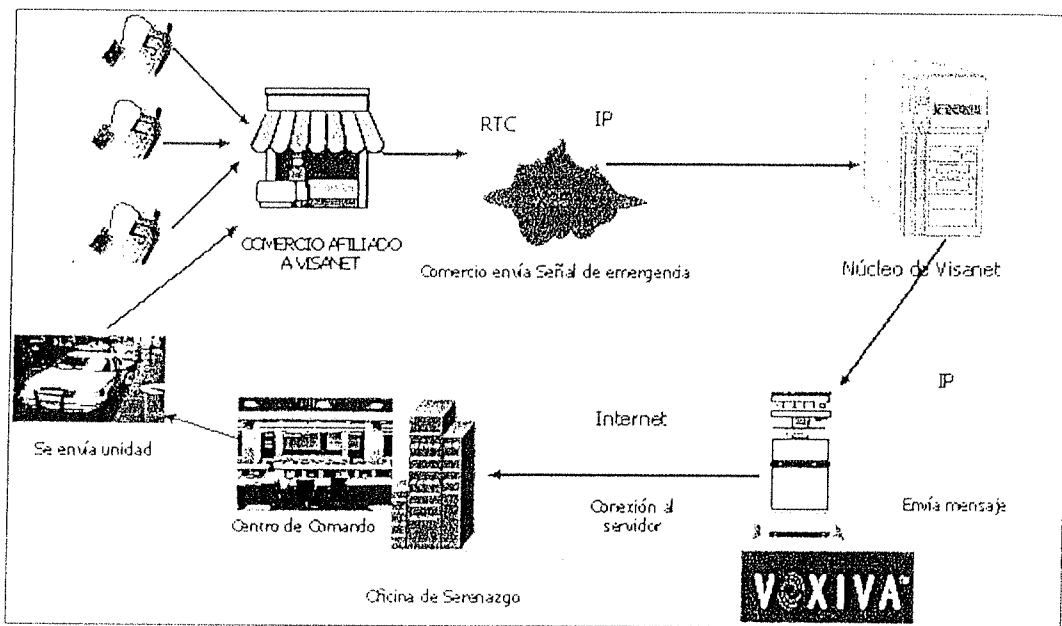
RTC

IP

COMERCIO AFILIADO A VISANET

Comercio envía Señal de emergencia

Núcleo de Visanet

IP

Internet

Se envía unidad

Centro de Comando

Conexión al servidor

Envía mensaje

Oficina de Serenazgo

VOXIVA